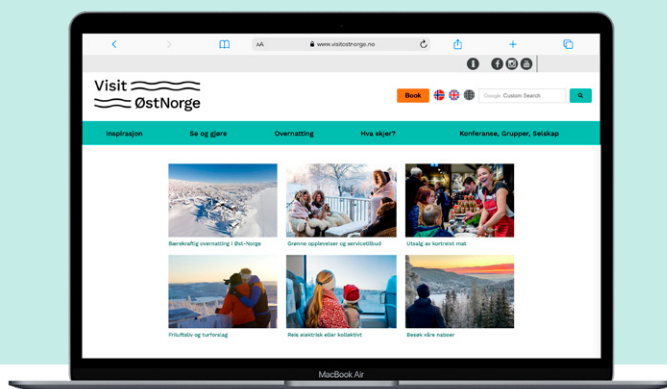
AA www.visitostnorge.no

Visit ØstNorge

Book

Google Custom Search

Inspirasjon
Se og gjøre
Overnatting
Hva skjer?
Konferanse, Grupper, Selskap

Bærekraftig overnatting i Øst-Norge
Grønne opplevelser og servicetilbud
Utsalg av kortreist mat

Friluftsliv og turforslag
Reis elektrisk eller kollektivt
Besøk våre naboer

MacBook Air